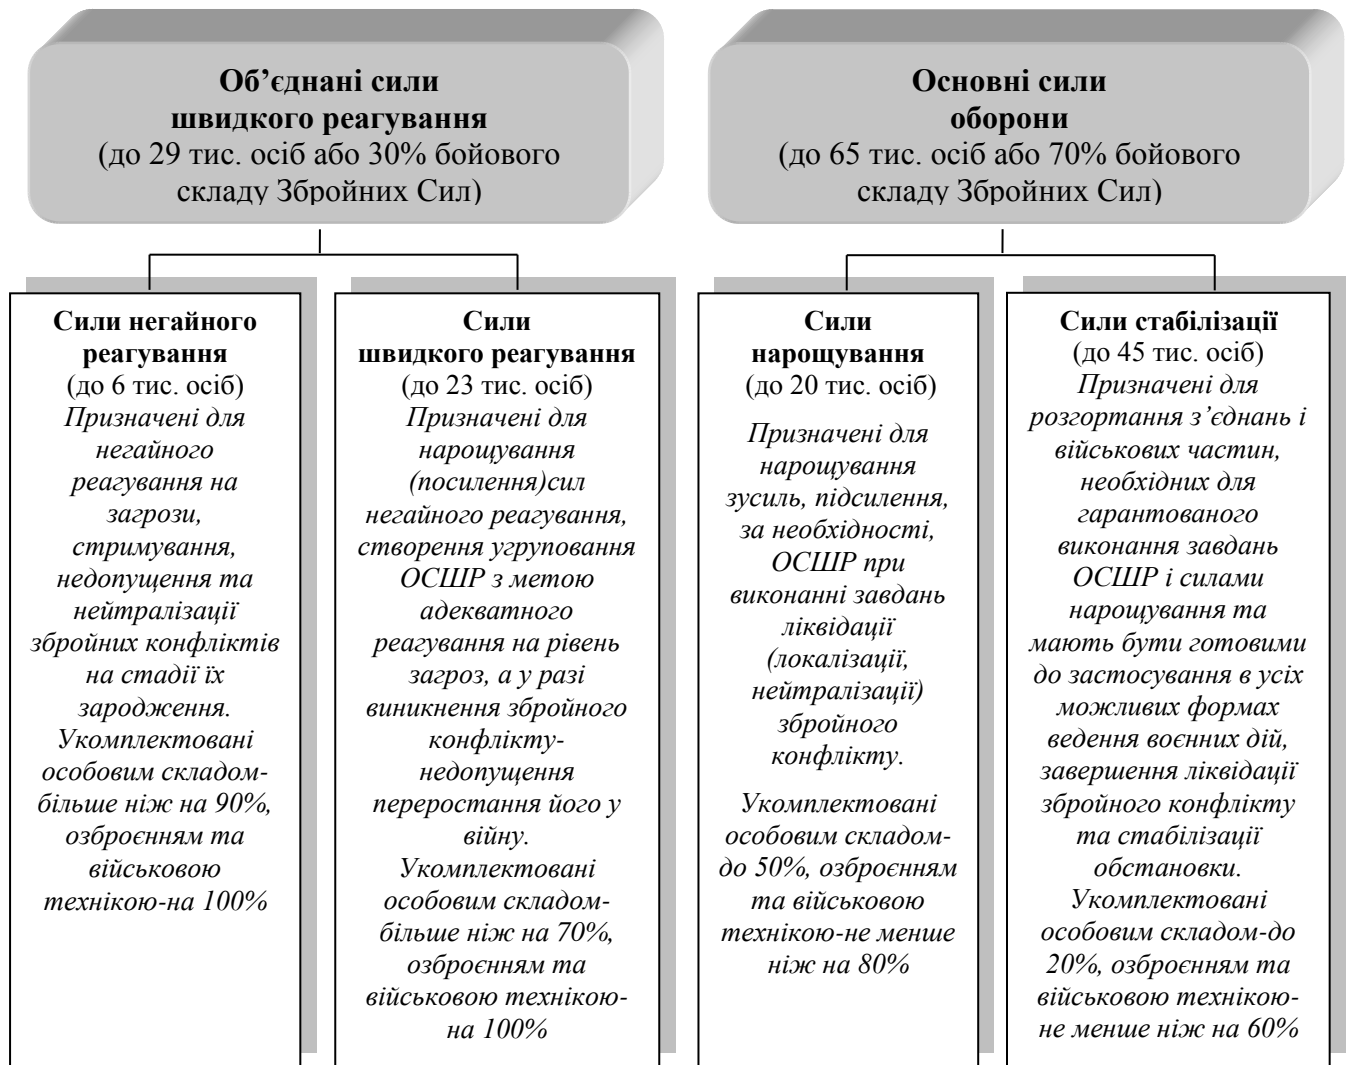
Об'єднані сили швидкого реагування
(до 29 тис. осіб або 30% бойового складу Збройних Сил)

Основні сили оборони
(до 65 тис. осіб або 70% бойового складу Збройних Сил)

Сили негайного реагування
(до 6 тис. осіб)
Призначені для негайного реагування на загрози, стримування, недопущення та нейтралізації збройних конфліктів на стадії їх зародження.
Укомплектовані особовим складом-більше ніж на 90%, озброєнням та військовою технікою-на 100%

Сили швидкого реагування
(до 23 тис. осіб)
Призначені для нарощування (посилення)сил негайного реагування, створення угруповання ОСШР з метою адекватного реагування на рівень загроз, а у разі виникнення збройного конфлікту-недопущення переростання його у війну.
Укомплектовані особовим складом-більше ніж на 70%, озброєнням та військовою технікою-на 100%

Сили нарощування
(до 20 тис. осіб)
Призначені для нарощування зусиль, підсилення, за необхідності, ОСШР при виконанні завдань ліквідації (локалізації, нейтралізації) збройного конфлікту.

Укомплектовані особовим складом-до 50%, озброєнням та військовою технікою-не менше ніж на 80%

Сили стабілізації
(до 45 тис. осіб)
Призначені для розгортання з'єднань і військових частин, необхідних для гарантованого виконання завдань ОСШР і силами нарощування та мають бути готовими до застосування в усіх можливих формах ведення воєнних дій, завершення ліквідації збройного конфлікту та стабілізації обстановки.
Укомплектовані особовим складом-до 20%, озброєнням та військовою технікою-не менше ніж на 60%